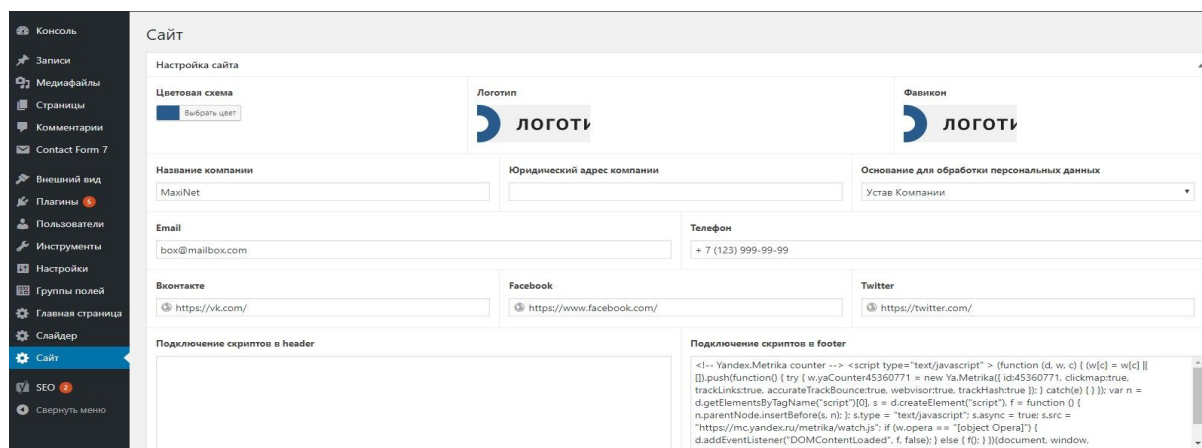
Консоль
Записи
Медиафайлы
Страницы
Комментарии
Contact Form 7
Внешний вид
Плагины 5
Пользователи
Инструменты
Настройки
Группы полей
Главная страница
Слайдер
Сайт
SEO 2
Свернуть меню

Сайт

Настройка сайта

Цветовая схема
Выбрать цвет

Логотип
ЛОГОТИ

Фавикон
ЛОГОТИ

Название компании
MaxiNet

Юридический адрес компании

Основание для обработки персональных данных
Устав Компании

Email
box@mailbox.com

Телефон
+ 7 (123) 999-99-99

Вконтакте
https://vk.com/

Facebook
https://www.facebook.com/

Twitter
https://twitter.com/

Подключение скриптов в header

Подключение скриптов в footer
<!-- Yandex.Metrika counter --> <script type="text/javascript" > (function (d, w, c) { (w[c] = w[c] || []).push(function() { try { w.yaCounter45360771 = new Ya.Metrika({ id:45360771, clickmap:true, trackLinks:true, accurateTrackBounce:true, webvisor:true, trackHash:true }); } catch(e) { } }); var n = d.getElementsByTagName("script")[0], s = d.createElement("script"), f = function () { n.parentNode.insertBefore(s, n); }; s.type = "text/javascript"; s.async = true; s.src = "https://mc.yandex.ru/metrika/watch.js"; if (w.opera == "[object Opera]") { d.addEventListener("DOMContentLoaded", f, false); } else { f(); } })(document, window,